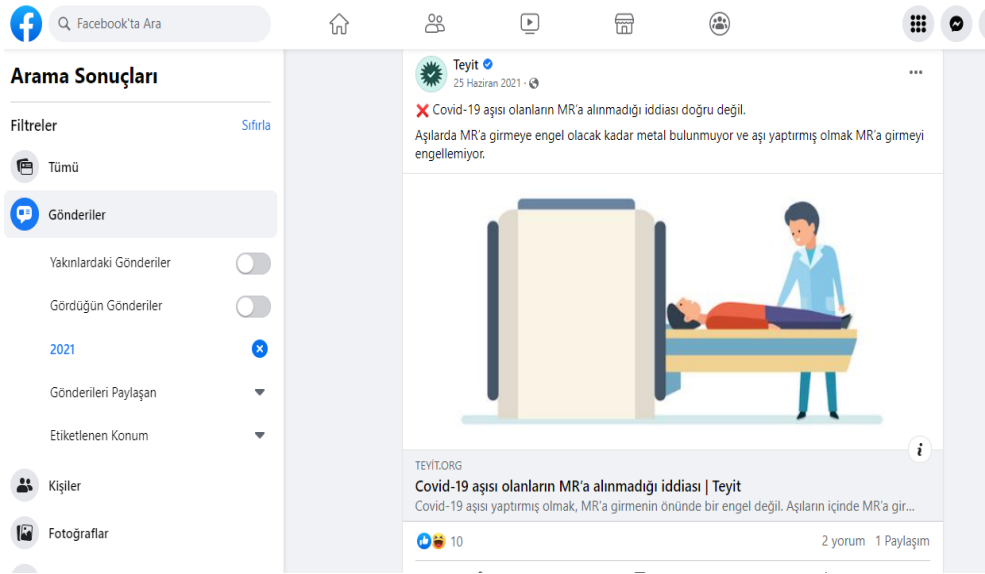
Facebook'ta Ara

Arama Sonuçları

Filtreler
Sıfırla

Tümü

Gönderiler

Yakınlardaki Gönderiler

Gördüğün Gönderiler

2021

Gönderileri Paylaşan

Etiketlenen Konum

Kişiler

Fotoğraflar

Teyit
25 Haziran 2021 ·

❌ Covid-19 aşısı olanların MR'a alınmadığı iddiası doğru değil.

Aşılarda MR'a girmeye engel olacak kadar metal bulunmuyor ve aşı yaptırmış olmak MR'a girmeyi engellemiyor.

TEYIT.ORG
Covid-19 aşısı olanların MR'a alınmadığı iddiası | Teyit
Covid-19 aşısı yaptırmış olmak, MR'a girmenin önünde bir engel değil. Aşıların içinde MR'a gir...

10
2 yorum 1 Paylaşım